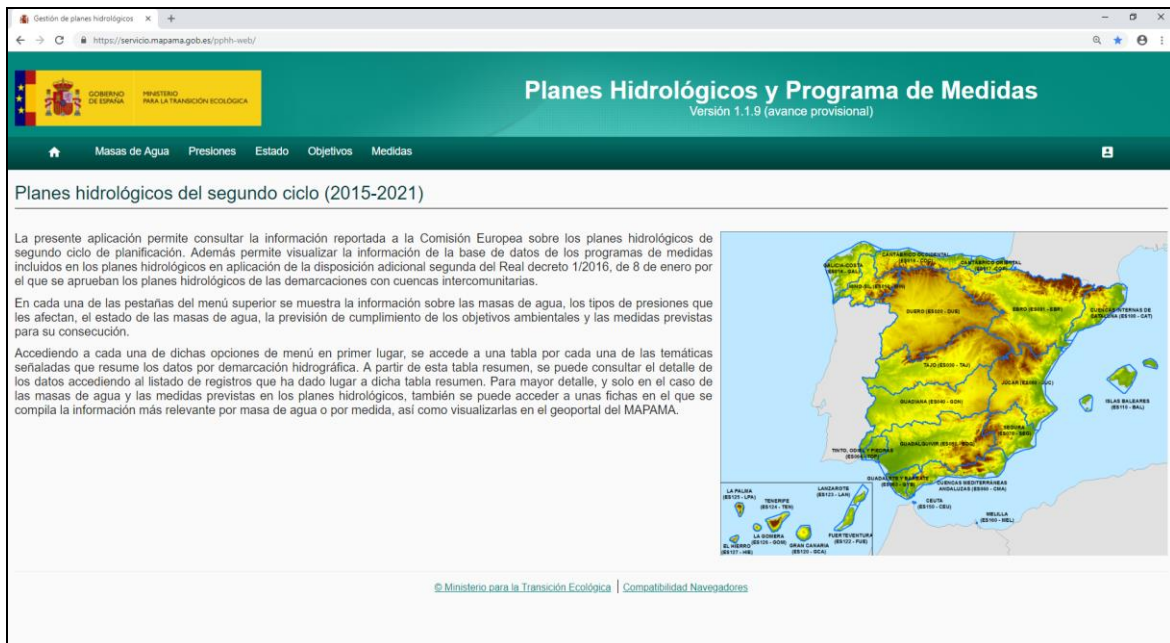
Gestión de planes hidrológicos ×  +

https://servicio.mapama.gob.es/pphh-web/

GOBIERNO DE ESPAÑA  MINISTERIO PARA LA TRANSICIÓN ECOLÓGICA

Planes Hidrológicos y Programa de Medidas
Versión 1.1.9 (avance provisional)

Masas de Agua  Presiones  Estado  Objetivos  Medidas

Planes hidrológicos del segundo ciclo (2015-2021)

La presente aplicación permite consultar la información reportada a la Comisión Europea sobre los planes hidrológicos de segundo ciclo de planificación. Además permite visualizar la información de la base de datos de los programas de medidas incluidos en los planes hidrológicos en aplicación de la disposición adicional segunda del Real decreto 1/2016, de 8 de enero por el que se aprueban los planes hidrológicos de las demarcaciones con cuencas intercomunitarias.

En cada una de las pestañas del menú superior se muestra la información sobre las masas de agua, los tipos de presiones que les afectan, el estado de las masas de agua, la previsión de cumplimiento de los objetivos ambientales y las medidas previstas para su consecución.

Accediendo a cada una de dichas opciones de menú en primer lugar, se accede a una tabla por cada una de las temáticas señaladas que resume los datos por demarcación hidrográfica. A partir de esta tabla resumen, se puede consultar el detalle de los datos accediendo al listado de registros que ha dado lugar a dicha tabla resumen. Para mayor detalle, y solo en el caso de las masas de agua y las medidas previstas en los planes hidrológicos, también se puede acceder a unas fichas en el que se compila la información más relevante por masa de agua o por medida, así como visualizarlas en el geoportal del MAPAMA.

GALICIA-COSTA (ES014 - GAL)
CANTÁBRICO OCCIDENTAL (ES018 - COC)
CANTÁBRICO ORIENTAL (ES017 - COR)
MIÑO-SIL (ES010 - MIN)
DUERO (ES020 - DUE)
EBRO (ES091 - EBR)
CUENCAS INTERNAS DE CATALUÑA (ES100 - CAT)
TAJO (ES030 - TAJ)
JÚCAR (ES080 - JUC)
GUADIANA (ES040 - GDN)
ISLAS BALEARES (ES110 - BAL)
SEGURA (ES070 - SEG)
GUADALQUIVIR (ES050 - GDQ)
TINTO, ODIEL Y PIEDRAS (ES064 - TOP)
GUADALETE Y BARBATE (ES063 - GYB)
CUENCAS MEDITERRÁNEAS ANDALUZAS (ES060 - CMA)
CEUTA (ES150 - CEU)
MELILLA (ES160 - MEL)
LA PALMA (ES125 - LPA)
LANZAROTE (ES123 - LAN)
TENERIFE (ES124 - TEN)
LA GOMERA (ES126 - GOM)
FUERTEVENTURA (ES122 - FUE)
GRAN CANARIA (ES120 - GCA)
EL HIERRO (ES127 - HIE)

© Ministerio para la Transición Ecológica | Compatibilidad Navegadores